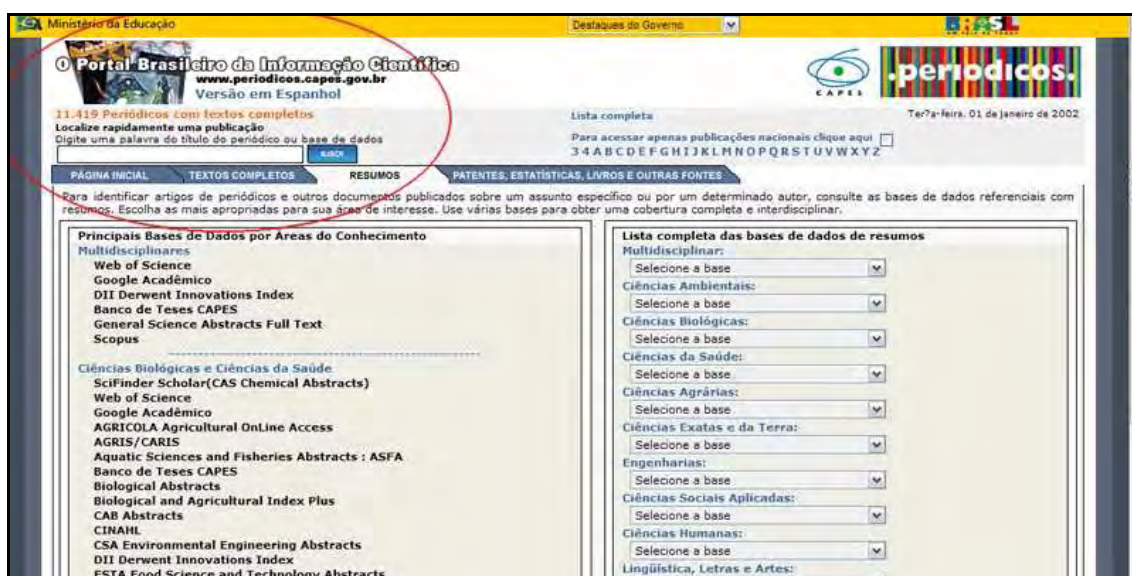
Ministério da Educação

Destaques do Governo

BRASIL

O Portal Brasileiro da Informação Científica
www.periodicos.capes.gov.br
Versão em Espanhol

CAPES .periodicos.

11.419 Periódicos com textos completos
Localize rapidamente uma publicação
Digite uma palavra do título do periódico ou base de dados

Lista completa
Para acessar apenas publicações nacionais clique aqui
3 4 A B C D E F G H I J K L M N O P Q R S T U V W X Y Z

Ter?a-feira, 01 de Janeiro de 2002

PÁGINA INICIAL | TEXTOS COMPLETOS | RESUMOS | PATENTES, ESTATÍSTICAS, LIVROS E OUTRAS FONTES

Para identificar artigos de periódicos e outros documentos publicados sobre um assunto específico ou por um determinado autor, consulte as bases de dados referenciais com resumos. Escolha as mais apropriadas para sua área de interesse. Use várias bases para obter uma cobertura completa e interdisciplinar.

Principais Bases de Dados por Áreas do Conhecimento
Multidisciplinares
Web of Science
Google Acadêmico
DII Derwent Innovations Index
Banco de Teses CAPES
General Science Abstracts Full Text
Scopus

Ciências Biológicas e Ciências da Saúde
SciFinder Scholar(CAS Chemical Abstracts)
Web of Science
Google Acadêmico
AGRICOLA Agricultural OnLine Access
AGRIS/CARIS
Aquatic Sciences and Fisheries Abstracts : ASFA
Banco de Teses CAPES
Biological Abstracts
Biological and Agricultural Index Plus
CAB Abstracts
CINAHL
CSA Environmental Engineering Abstracts
DII Derwent Innovations Index
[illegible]

Lista completa das bases de dados de resumos
Multidisciplinar:
Selecione a base
Ciências Ambientais:
Selecione a base
Ciências Biológicas:
Selecione a base
Ciências da Saúde:
Selecione a base
Ciências Agrárias:
Selecione a base
Ciências Exatas e da Terra:
Selecione a base
Engenharias:
Selecione a base
Ciências Sociais Aplicadas:
Selecione a base
Ciências Humanas:
Selecione a base
Lingüística, Letras e Artes: